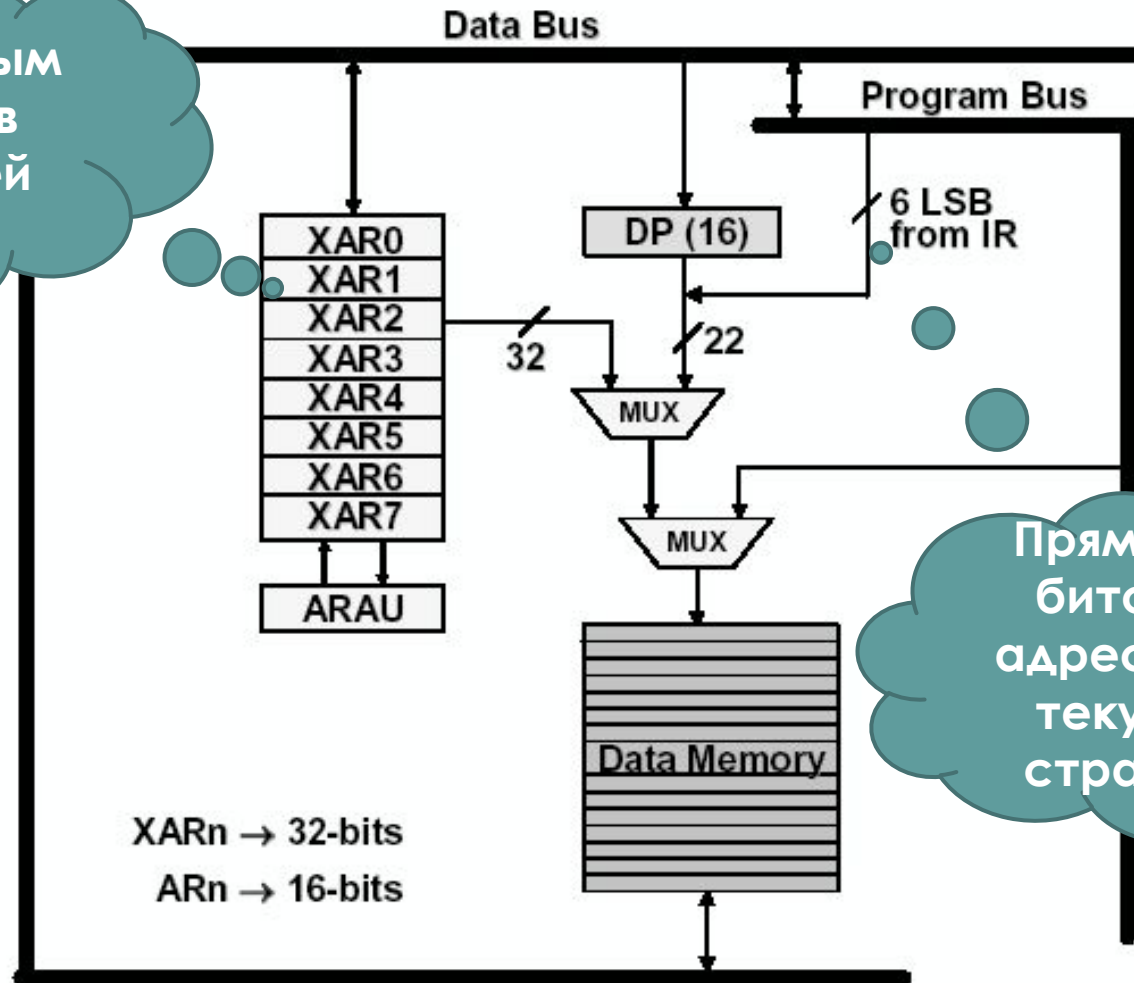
ым
в
й

Data Bus

Program Bus

6 LSB
from IR

DP (16)

XAR0
XAR1
XAR2
XAR3
XAR4
XAR5
XAR6
XAR7

ARAU

32

22

MUX

MUX

Data Memory

Прям
бит
адрес
теку
стра

$XARn \rightarrow$ 32-bits
$ARn \rightarrow$ 16-bits